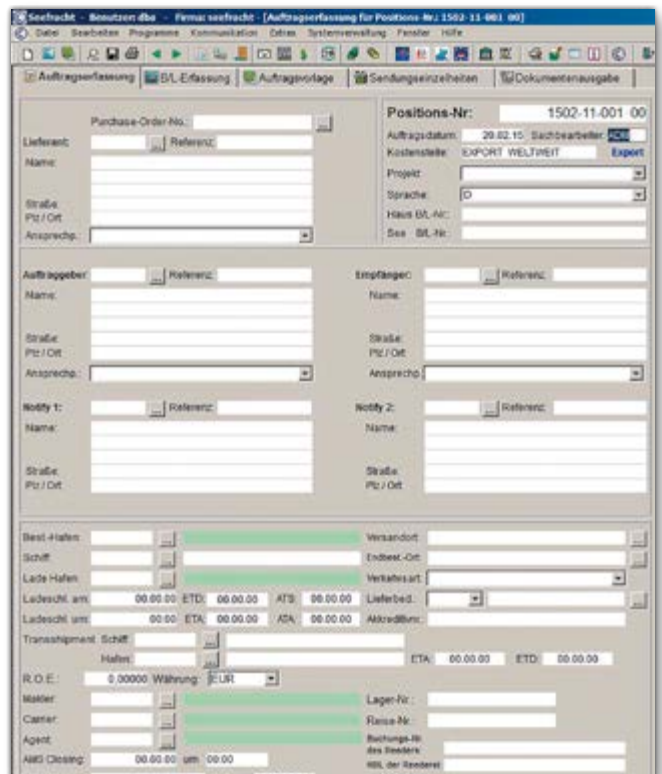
Seefracht - Benutzer: dbo - Firma: seefracht - [Auftragserfassung für Positions-Nr.: 1502-11-001 00]

Datei Bearbeiten Programme Kommunikation Extras Systemverwaltung Fenster Hilfe

Auftragserfassung | B/L-Erfassung | Auftragsvorlage | Sendungseinzelheiten | Dokumentenausgabe

Purchase-Order-No.:
Lieferant: ... Referenz:
Name:
Straße:
Plz / Ort
Ansprechp.:

Positions-Nr: 1502-11-001 00
Auftragsdatum: 20.02.15 Sachbearbeiter: ADM
Kostenstelle: EXPORT WELTWEIT Export
Projekt:
Sprache: D
Haus B/L-Nr.:
See B/L-Nr.:

Auftraggeber: ... Referenz:
Name:
Straße:
Plz / Ort
Ansprechp.:

Empfänger: ... Referenz:
Name:
Straße:
Plz / Ort
Ansprechp.:

Notify 1: ... Referenz:
Name:
Straße:
Plz / Ort

Notify 2: ... Referenz:
Name:
Straße:
Plz / Ort

Best.-Hafen: ...
Schiff: ...
Lade Hafen: ...
Ladeschl. am: 00.00.00 ETD: 00.00.00 ATS: 00.00.00
Ladeschl. um: 00.00 ETA: 00.00.00 ATA: 00.00.00
Transshipment Schiff: ...
Hafen: ...
R.O.E.: 0,00000 Währung: EUR
Makler: ...
Carrier: ...
Agent: ...
AMS Closing: 00.00.00 um: 00:00

Versandort: ...
Endbest.-Ort: ...
Verkehrsart:
Lieferbed.: ...
Akkreditiv:
ETA: 00.00.00 ETD: 00.00.00
Lager-Nr.:
Reise-Nr.:
Buchungs-Nr des Reeders
HBL der Reederei